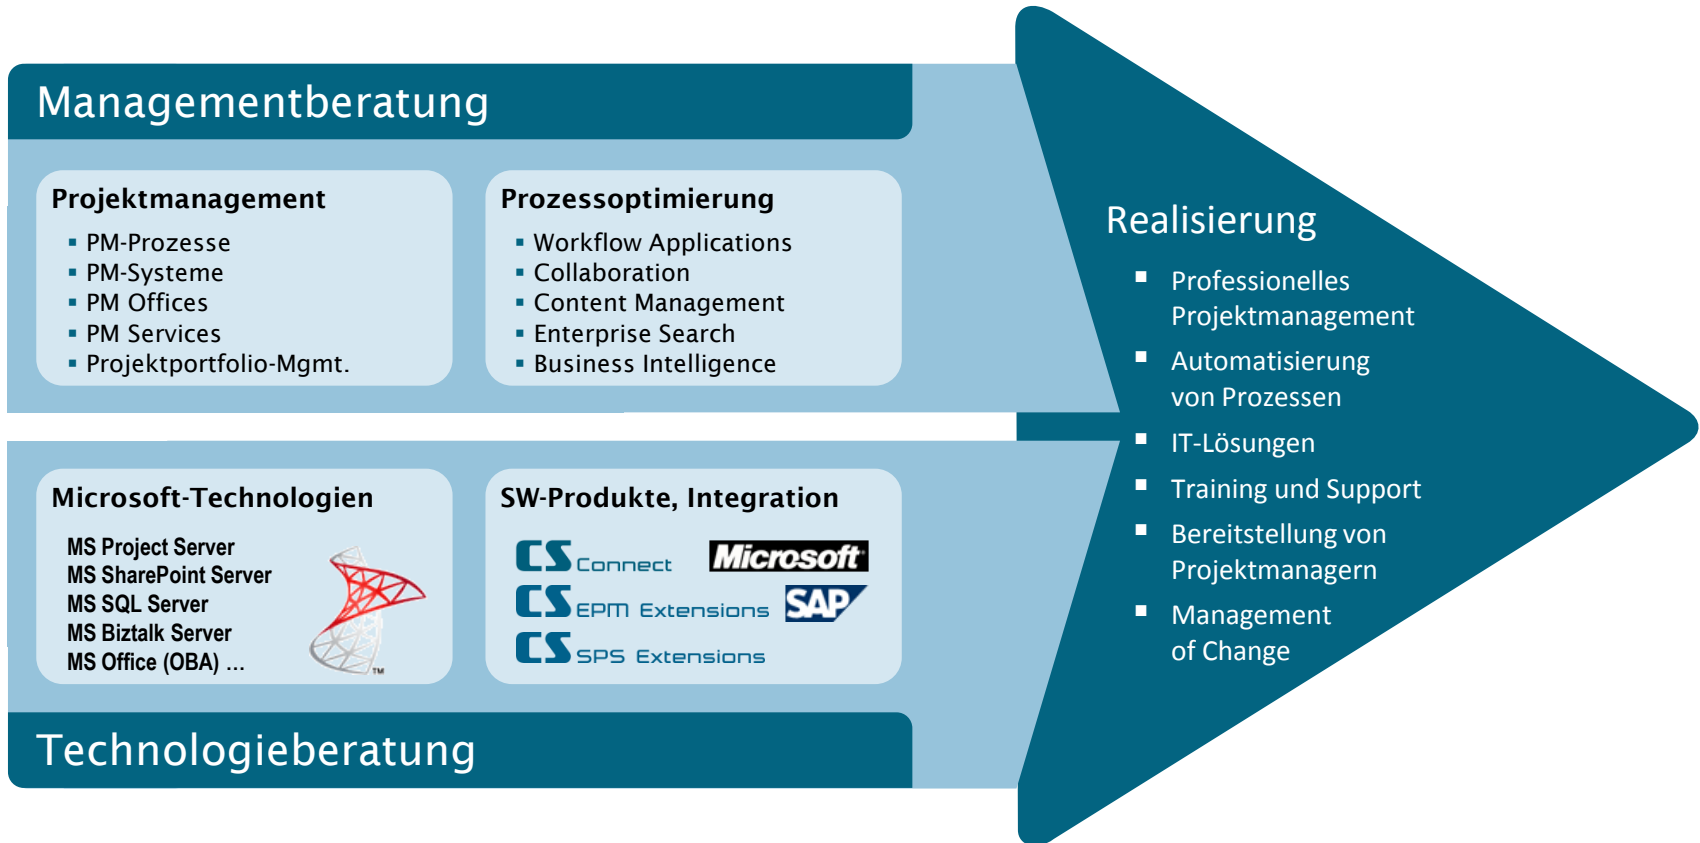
Managementberatung

Projektmanagement
- PM-Prozesse
- PM-Systeme
- PM Offices
- PM Services
- Projektportfolio-Mgmt.

Prozessoptimierung
- Workflow Applications
- Collaboration
- Content Management
- Enterprise Search
- Business Intelligence

Microsoft-Technologien
MS Project Server
MS SharePoint Server
MS SQL Server
MS Biztalk Server
MS Office (OBA) ...

SW-Produkte, Integration
CS Connect
Microsoft
CS EPM Extensions
SAP
CS SPS Extensions

Technologieberatung

Realisierung
- Professionelles Projektmanagement
- Automatisierung von Prozessen
- IT-Lösungen
- Training und Support
- Bereitstellung von Projektmanagern
- Management of Change